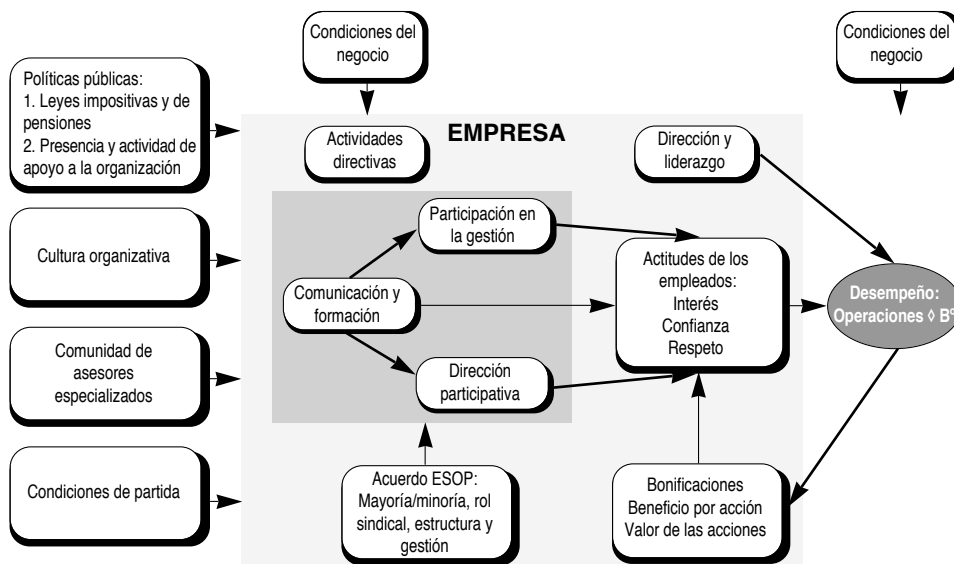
Condiciones del negocio

Condiciones del negocio

Políticas públicas:
1. Leyes impositivas y de pensiones
2. Presencia y actividad de apoyo a la organización

EMPRESA

Actividades directivas

Dirección y liderazgo

Cultura organizativa

Participación en la gestión

Comunicación y formación

Actitudes de los empleados:
Interés
Confianza
Respeto

Desempeño: Operaciones ◊ Bº

Comunidad de asesores especializados

Dirección participativa

Condiciones de partida

Acuerdo ESOP:
Mayoría/minoría, rol sindical, estructura y gestión

Bonificaciones
Beneficio por acción
Valor de las acciones